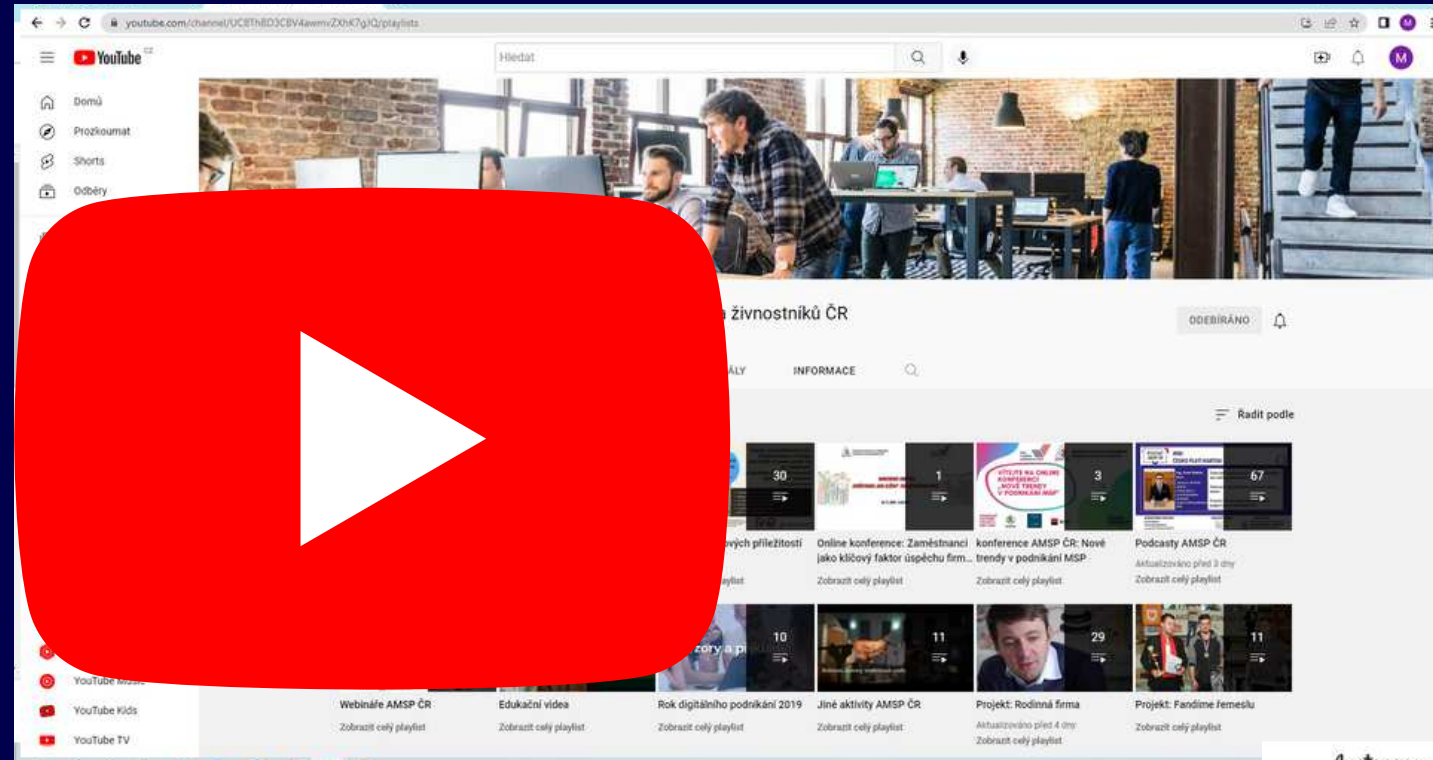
youtube.com/channel/UC8ThBD3CBV4awmvZXhK7gJQ/playlists

YouTube CZ

Hledat

M

Domů
Prozkoumat
Shorts
Odběry

a živnostníků ČR

ODEBÍRÁNO

ÁLY

INFORMACE

Řadit podle

30

vých příležitostí

ylist

1

Online konference: Zaměstnanci jako klíčový faktor úspěchu firm...

Zobrazit celý playlist

3

konference AMSP ČR: Nové trendy v podnikání MSP

Zobrazit celý playlist

67

Podcasty AMSP ČR

Aktualizováno před 3 dny

Zobrazit celý playlist

10

11

29

11

YouTube Music
YouTube Kids
YouTube TV

Webináře AMSP ČR

Zobrazit celý playlist

Edukační videa

Zobrazit celý playlist

Rok digitálního podnikání 2019

Zobrazit celý playlist

Jiné aktivity AMSP ČR

Zobrazit celý playlist

Projekt: Rodinná firma

Aktualizováno před 4 dny

Zobrazit celý playlist

Projekt: Fandíme řemeslu

Zobrazit celý playlist